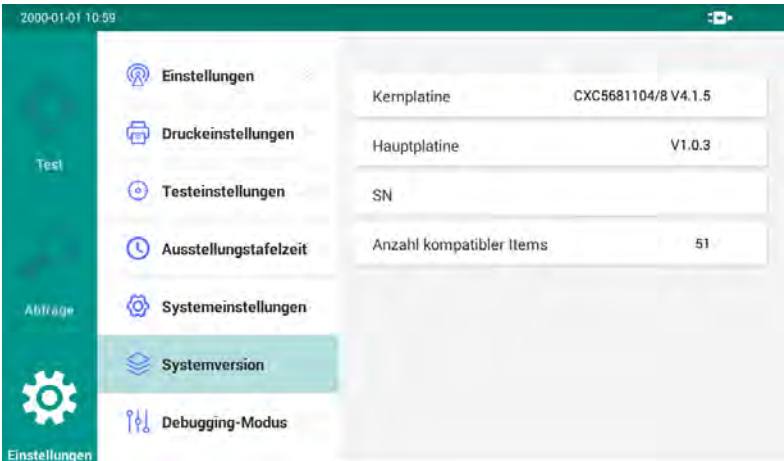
2000-01-01 10:59

Test

Abfrage

Einstellungen

Einstellungen

Druckeinstellungen

Testeinstellungen

Ausstellungstafelzeit

Systemeinstellungen

Systemversion

Debugging-Modus

| | |
|---|---|
| Kernplatine | CXC5681104/8 V4.1.5 |
| Hauptplatine | V1.0.3 |
| SN | |
| Anzahl kompatibler Items | 51 |